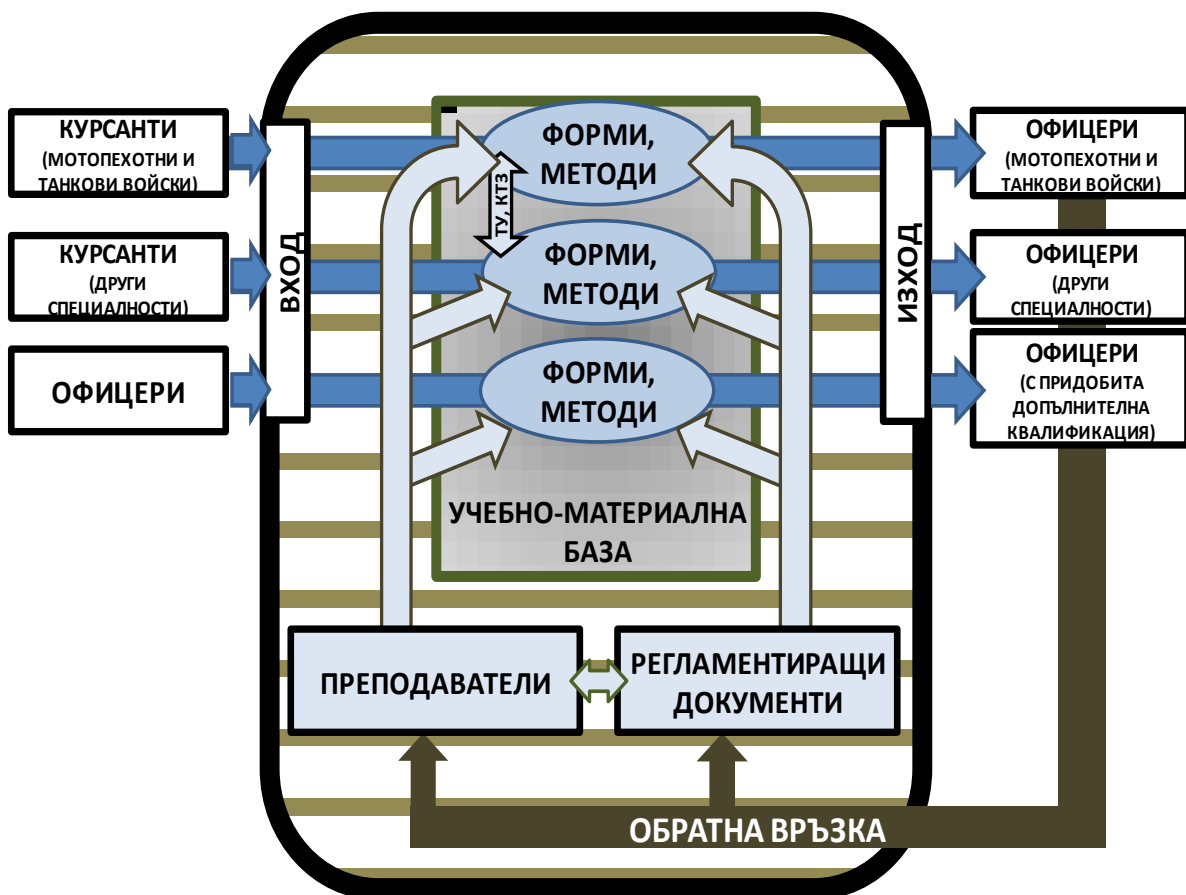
КУРСАНТИ
(МОТОПЕХОТНИ И ТАНКОВИ ВОЙСКИ)

КУРСАНТИ
(ДРУГИ СПЕЦИАЛНОСТИ)

ОФИЦЕРИ

ВХОД

ФОРМИ, МЕТОДИ

ТУ, КТЗ

ФОРМИ, МЕТОДИ

ФОРМИ, МЕТОДИ

УЧЕБНО-МАТЕРИАЛНА БАЗА

ИЗХОД

ОФИЦЕРИ
(МОТОПЕХОТНИ И ТАНКОВИ ВОЙСКИ)

ОФИЦЕРИ
(ДРУГИ СПЕЦИАЛНОСТИ)

ОФИЦЕРИ
(С ПРИДОБИТА ДОПЪЛНИТЕЛНА КВАЛИФИКАЦИЯ)

ПРЕПОДАВАТЕЛИ

РЕГЛАМЕНТИРАЩИ ДОКУМЕНТИ

ОБРАТНА ВРЪЗКА